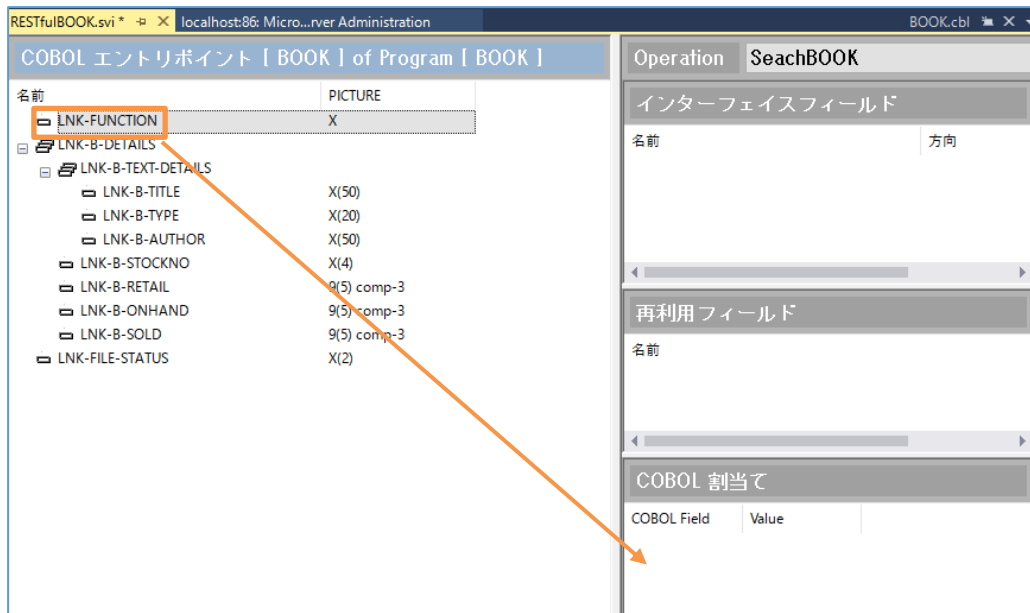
RESTfulBOOK.svi * ✕ localhost:86: Micro...rver Administration BOOK.cbl ✕

COBOL エントリポイント [ BOOK ] of Program [ BOOK ]

| 名前 | PICTURE |
|---|---|
| LNK-FUNCTION | X |
| LNK-B-DETAILS | |
| LNK-B-TEXT-DETAILS | |
| LNK-B-TITLE | X(50) |
| LNK-B-TYPE | X(20) |
| LNK-B-AUTHOR | X(50) |
| LNK-B-STOCKNO | X(4) |
| LNK-B-RETAIL | 9(5) comp-3 |
| LNK-B-ONHAND | 9(5) comp-3 |
| LNK-B-SOLD | 9(5) comp-3 |
| LNK-FILE-STATUS | X(2) |

Operation SeachBOOK

インターフェイスフィールド

名前 方向

再利用フィールド

名前

COBOL 割当て

COBOL Field Value